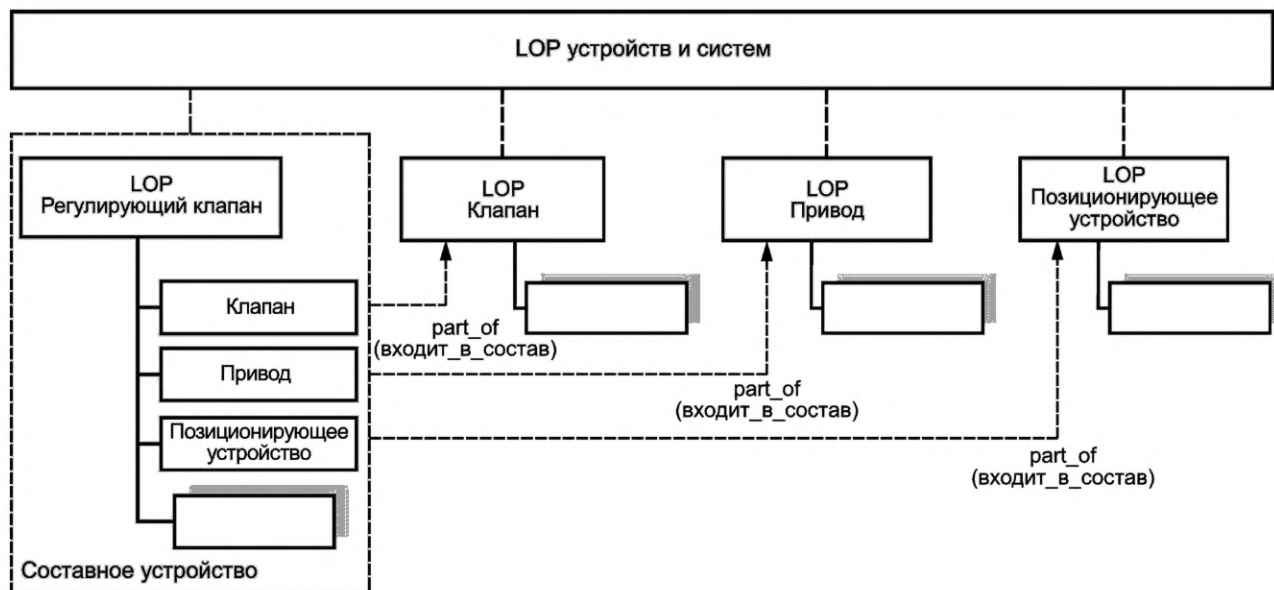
LOP устройств и систем

LOP
Регулирующий клапан

Клапан

Привод

Позиционирующее устройство

Составное устройство

LOP
Клапан

part_of
(входит_в_состав)

LOP
Привод

part_of
(входит_в_состав)

LOP
Позиционирующее устройство

part_of
(входит_в_состав)